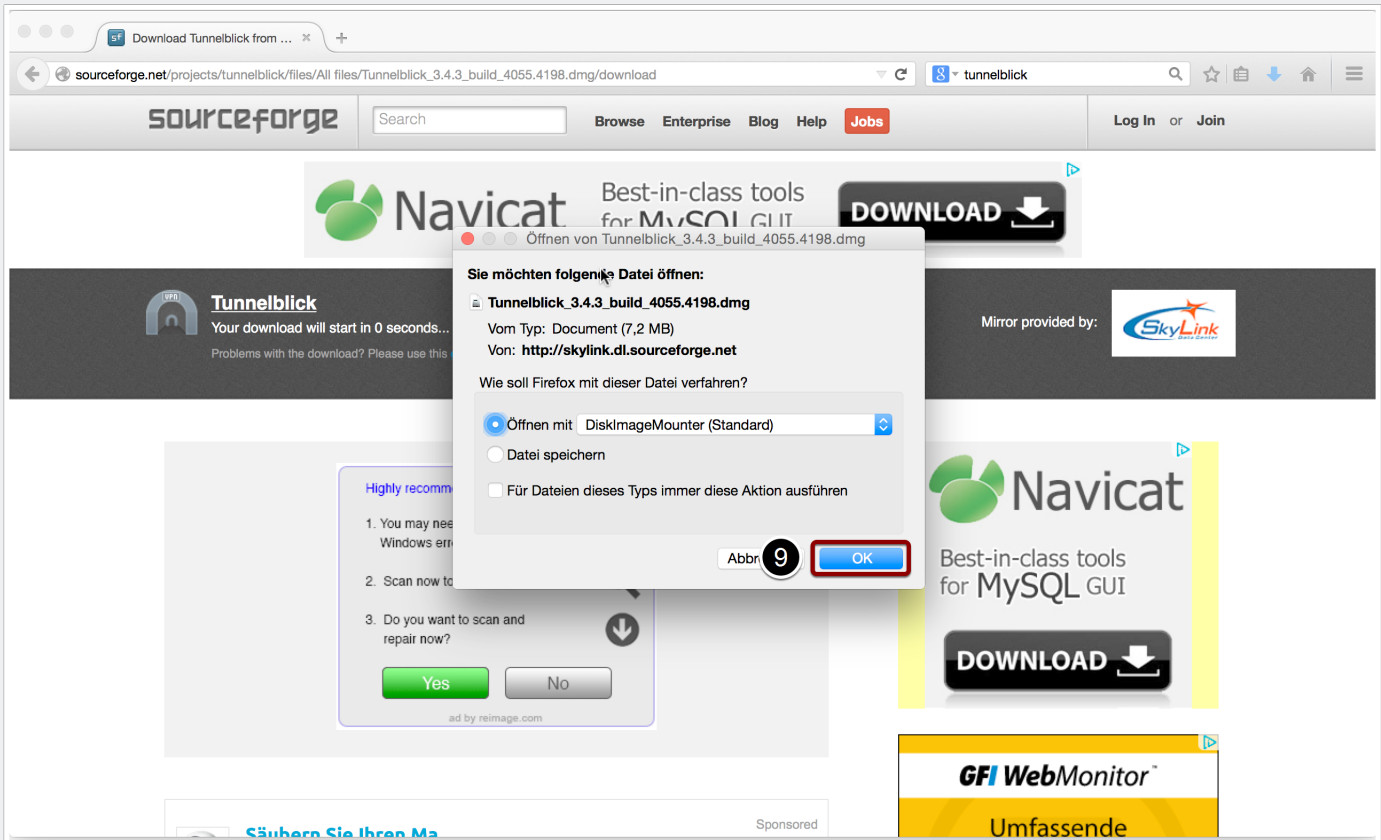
Download Tunnelblick from ...

sourceforge.net/projects/tunnelblick/files/All files/Tunnelblick_3.4.3_build_4055.4198.dmg/download

tunnelblick

sourceforge

Search

Browse Enterprise Blog Help Jobs

Log In or Join

Navicat Best-in-class tools for MySQL GUI DOWNLOAD

Tunnelblick

Your download will start in 0 seconds...

Problems with the download? Please use this

Mirror provided by:

SkyLink

Öffnen von Tunnelblick_3.4.3_build_4055.4198.dmg

Sie möchten folgende Datei öffnen:

Tunnelblick_3.4.3_build_4055.4198.dmg

Vom Typ: Document (7,2 MB)

Von: http://skylink.dl.sourceforge.net

Wie soll Firefox mit dieser Datei verfahren?

Öffnen mit DiskImageMounter (Standard)

Datei speichern

Für Dateien dieses Typs immer diese Aktion ausführen

Abbr

9

OK

Highly recomm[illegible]

1. You may nee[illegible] Windows err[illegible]

2. Scan now to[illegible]

3. Do you want to scan and repair now?

Yes

No

ad by reimage.com

Navicat Best-in-class tools for MySQL GUI DOWNLOAD

GFI WebMonitor

Umfassende

Säubern Sie Ihren Ma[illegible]

Sponsored